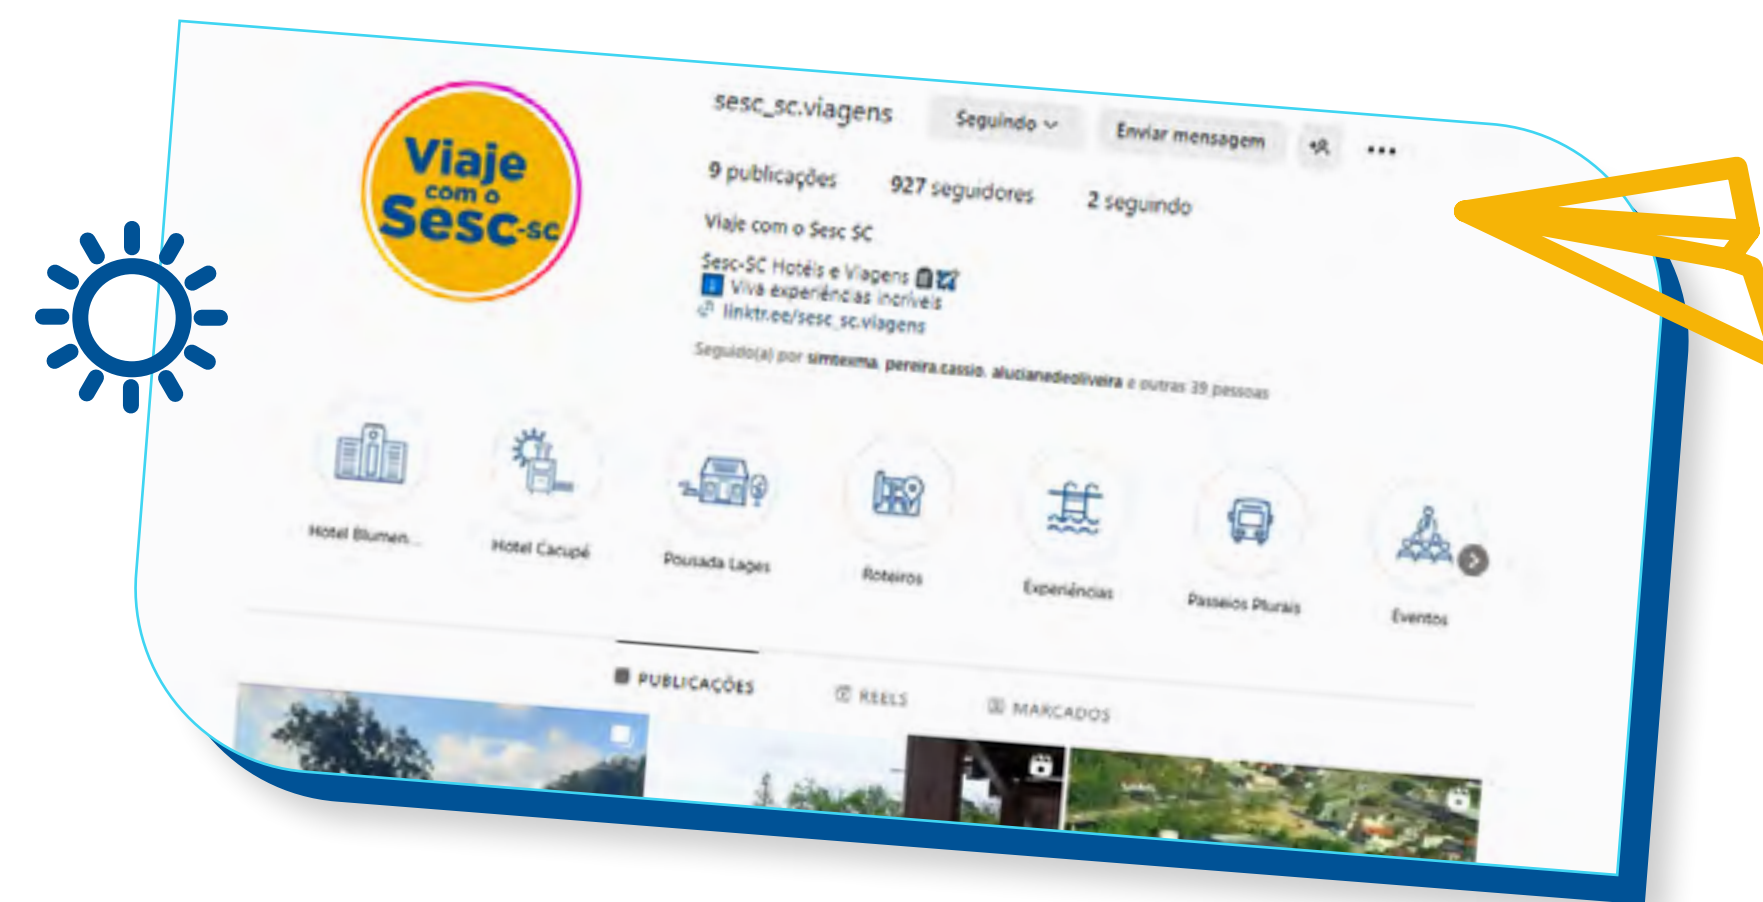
Viaje com o Sesc-SC

sesc_sc.viagens Seguindo Enviar mensagem ...

9 publicações 927 seguidores 2 seguindo

Viaje com o Sesc SC

Sesc-SC Hotéis e Viagens
Viva experiências incríveis
linktr.ee/sesc_sc.viagens

Seguido(a) por simtexma, pereira.cassio, alucianedeoliveira e outras 39 pessoas

Hotel Blumen...

Hotel Cacupé

Pousada Lages

Roteiros

Experiências

Passeios Plurais

Eventos

PUBLICAÇÕES

REELS

MARCADOS